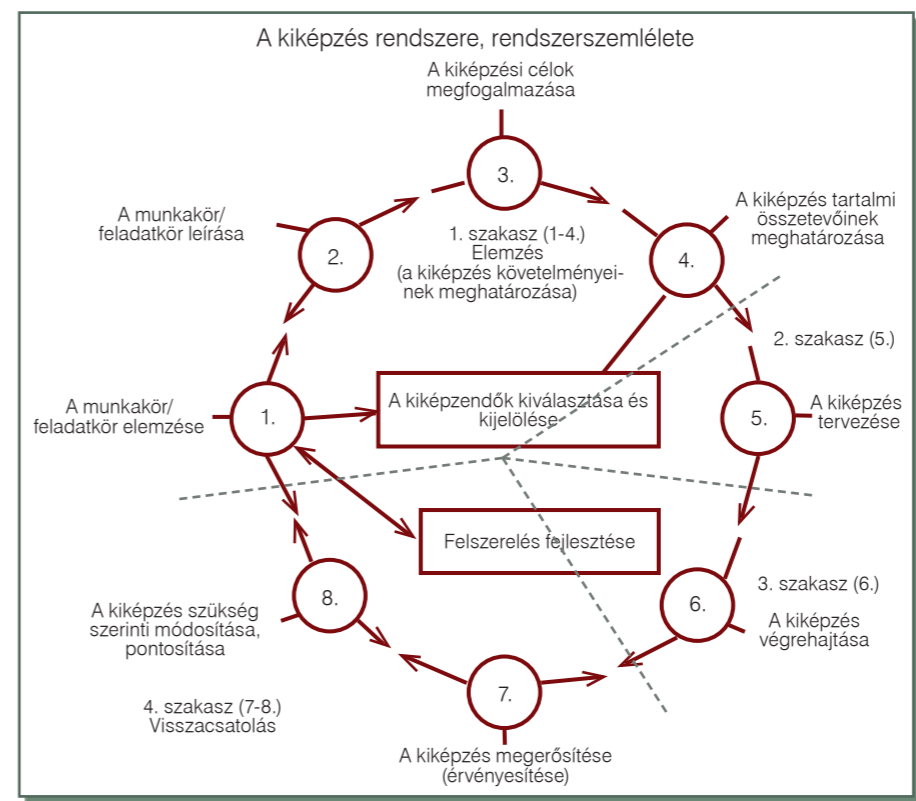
A kiképzés rendszere, rendszerszemlélete

A kiképzési célok megfogalmazása

3.

A munkakör/ feladatkör leírása

2.

1. szakasz (1-4.) Elemzés (a kiképzés követelményeinek meghatározása)

A kiképzés tartalmi összetevőinek meghatározása

4.

2. szakasz (5.)

A munkakör/ feladatkör elemzése

1.

A kiképzendők kiválasztása és kijelölése

5.

A kiképzés tervezése

Felszerelés fejlesztése

3. szakasz (6.)

6.

A kiképzés végrehajtása

8.

A kiképzés szükség szerinti módosítása, pontosítása

4. szakasz (7-8.) Visszacsatolás

7.

A kiképzés megerősítése (érvényesítése)